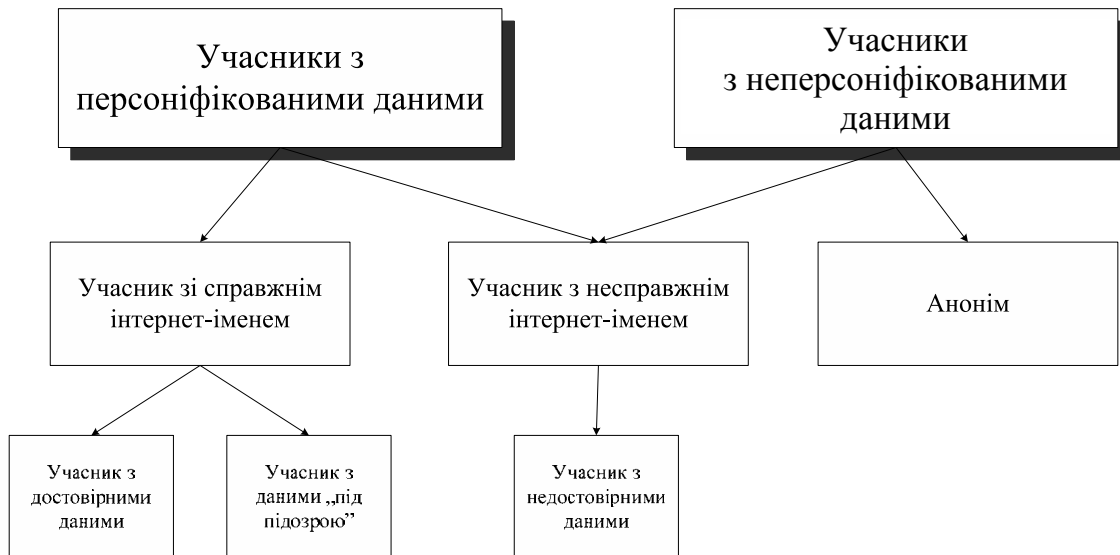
Учасники з персоніфікованими даними

Учасники з неперсоніфікованими даними

Учасник зі справжнім інтернет-іменем

Учасник з несправжнім інтернет-іменем

Анонім

Учасник з достовірними даними

Учасник з даними „під підозрою”

Учасник з недостовірними даними